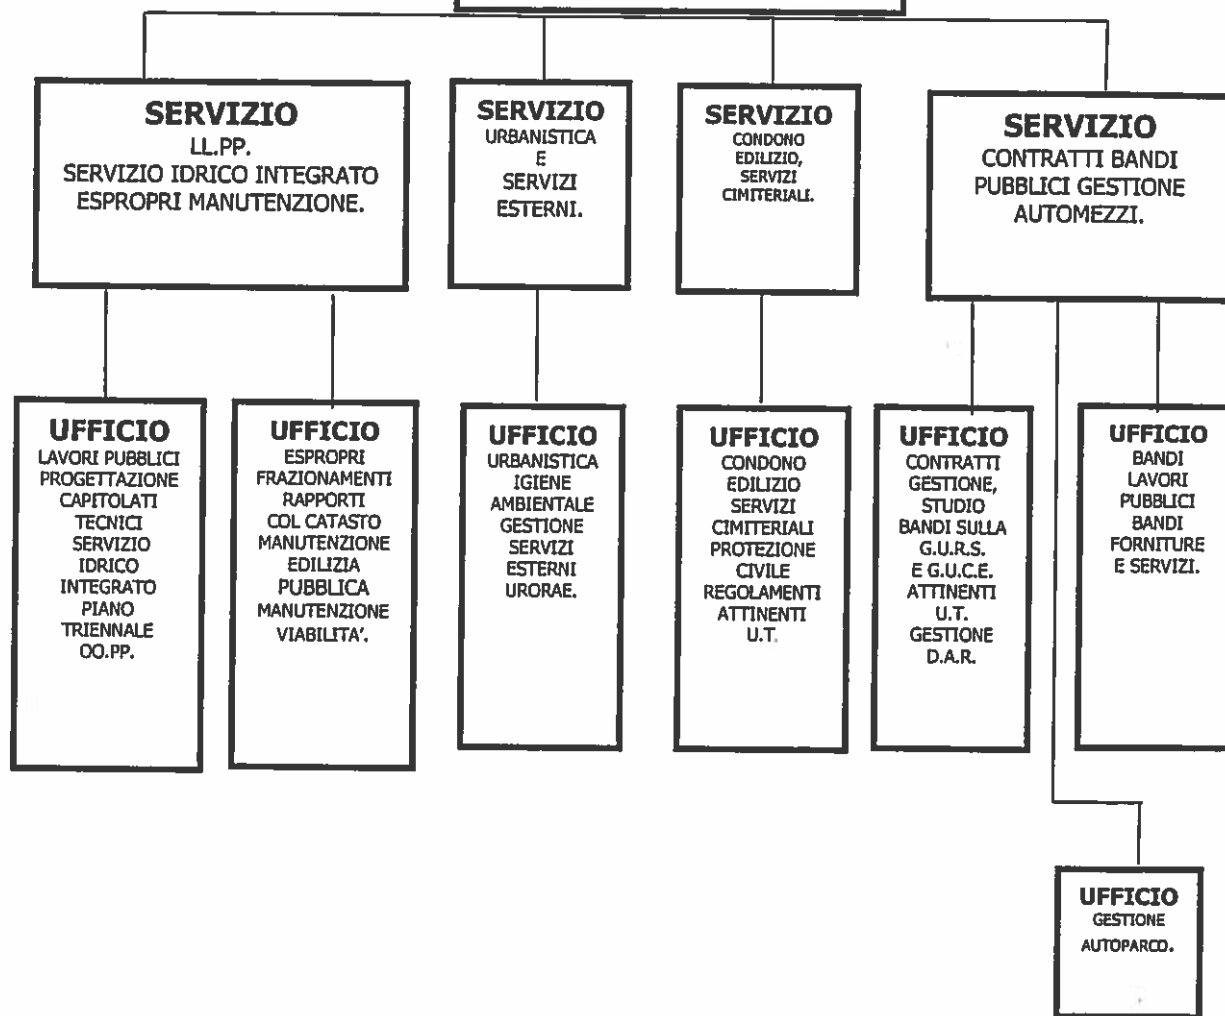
SERVIZIO
LL.PP.
SERVIZIO IDRICO INTEGRATO ESPROPRI MANUTENZIONE.

SERVIZIO
URBANISTICA E SERVIZI ESTERNI.

SERVIZIO
CONDONO EDILIZIO, SERVIZI CIMITERIALI.

SERVIZIO
CONTRATTI BANDI PUBBLICI GESTIONE AUTOMEZZI.

UFFICIO
LAVORI PUBBLICI PROGETTAZIONE CAPITOLATI TECNICI SERVIZIO IDRICO INTEGRATO PIANO TRIENNALE OO.PP.

UFFICIO
ESPROPRI FRAZIONAMENTI RAPPORTI COL CATASTO MANUTENZIONE EDILIZIA PUBBLICA MANUTENZIONE VIABILITA'.

UFFICIO
URBANISTICA IGIENE AMBIENTALE GESTIONE SERVIZI ESTERNI URORAE.

UFFICIO
CONDONO EDILIZIO SERVIZI CIMITERIALI PROTEZIONE CIVILE REGOLAMENTI ATTINENTI U.T.

UFFICIO
CONTRATTI GESTIONE, STUDIO BANDI SULLA G.U.R.S. E G.U.C.E. ATTINENTI U.T. GESTIONE D.A.R.

UFFICIO
BANDI LAVORI PUBBLICI BANDI FORNITURE E SERVIZI.

UFFICIO
GESTIONE AUTOPARCO.